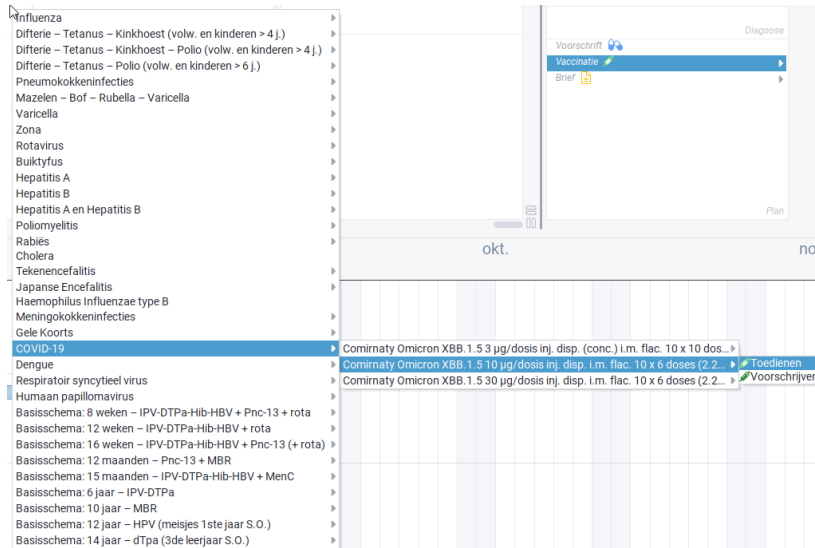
Influenza
Difterie – Tetanus – Kinkhoest (volw. en kinderen > 4 j.)
Difterie – Tetanus – Kinkhoest – Polio (volw. en kinderen > 4 j.)
Difterie – Tetanus – Polio (volw. en kinderen > 6 j.)
Pneumokokkeninfecties
Mazelen – Bof – Rubella – Varicella
Varicella
Zona
Rotavirus
Buiktyfus
Hepatitis A
Hepatitis B
Hepatitis A en Hepatitis B
Poliomyelitis
Rabiës
Cholera
Tekenencefalitis
Japanse Encefalitis
Haemophilus Influenzae type B
Meningokokkeninfecties
Gele Koorts
COVID-19
Dengue
Respiratoir syncytieel virus
Humaan papillomavirus
Basisschema: 8 weken – IPV-DTPa-Hib-HBV + Pnc-13 + rota
Basisschema: 12 weken – IPV-DTPa-Hib-HBV + rota
Basisschema: 16 weken – IPV-DTPa-Hib-HBV + Pnc-13 (+ rota)
Basisschema: 12 maanden – Pnc-13 + MBR
Basisschema: 15 maanden – IPV-DTPa-Hib-HBV + MenC
Basisschema: 6 jaar – IPV-DTPa
Basisschema: 10 jaar – MBR
Basisschema: 12 jaar – HPV (meisjes 1ste jaar S.O.)
Basisschema: 14 jaar – dTpa (3de leerjaar S.O.)

Comirnaty Omicron XBB.1.5 3 μg/dosis inj. disp. (conc.) i.m. flac. 10 x 10 dos...
Comirnaty Omicron XBB.1.5 10 μg/dosis inj. disp. i.m. flac. 10 x 6 doses (2.2...
Comirnaty Omicron XBB.1.5 30 μg/dosis inj. disp. i.m. flac. 10 x 6 doses (2.2...

Toedienen
Voorschrijven

Diagnose
Voorschrift
Vaccinatie
Brief
Plan

okt.
no